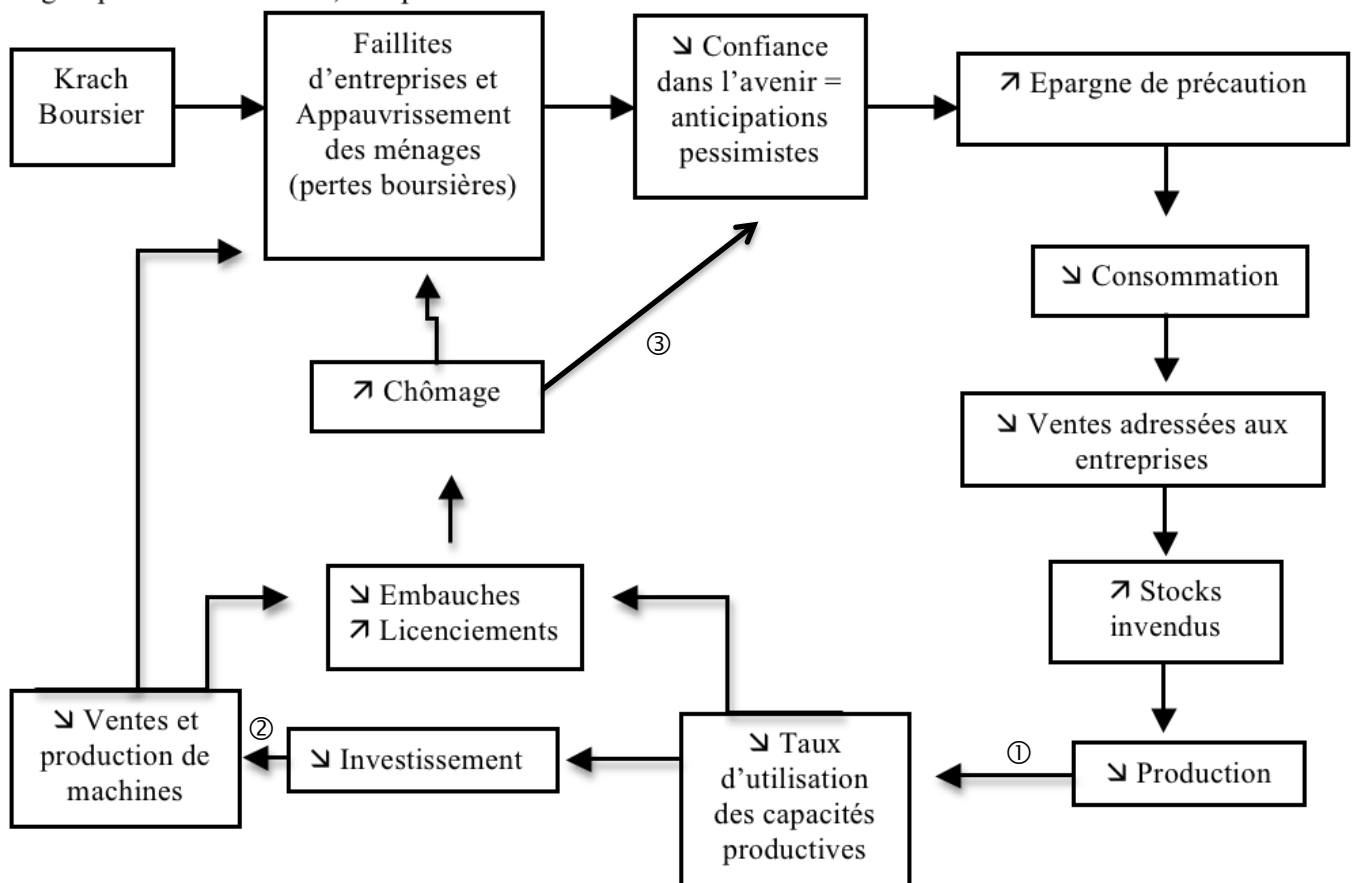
Krach Boursier

Faillites d'entreprises et Appauvrissement des ménages (pertes boursières)

↘ Confiance dans l'avenir = anticipations pessimistes

↗ Epargne de précaution

↘ Consommation

↘ Ventes adressées aux entreprises

↗ Stocks invendus

↘ Production

①

↘ Taux d'utilisation des capacités productives

↘ Investissement

②

↘ Ventes et production de machines

↘ Embauches
↗ Licenciements

↗ Chômage

③